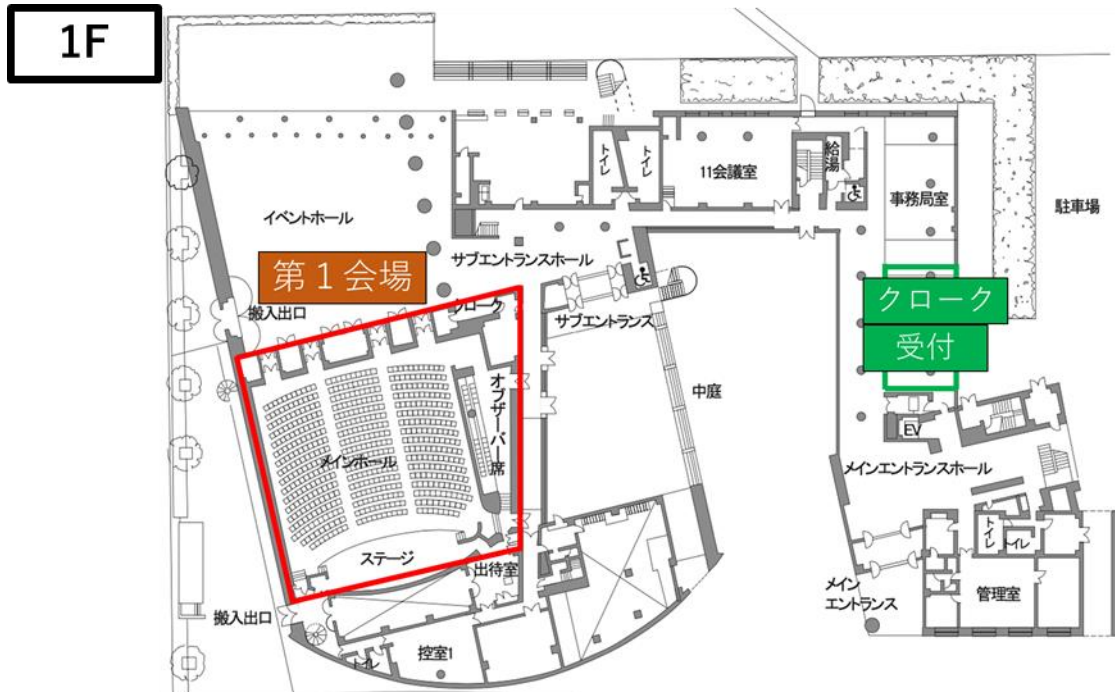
1F

トイレ

トイレ

11会議室

給湯

事務局室

駐車場

イベントホール

サブエントランスホール

第１会場

搬入出口

クローク

サブエントランス

クローク

受付

オブザーバー席

中庭

EV

メインホール

メインエントランスホール

ステージ

出待室

トイレ

トイレ

メインエントランス

管理室

搬入出口

トイレ

控室1